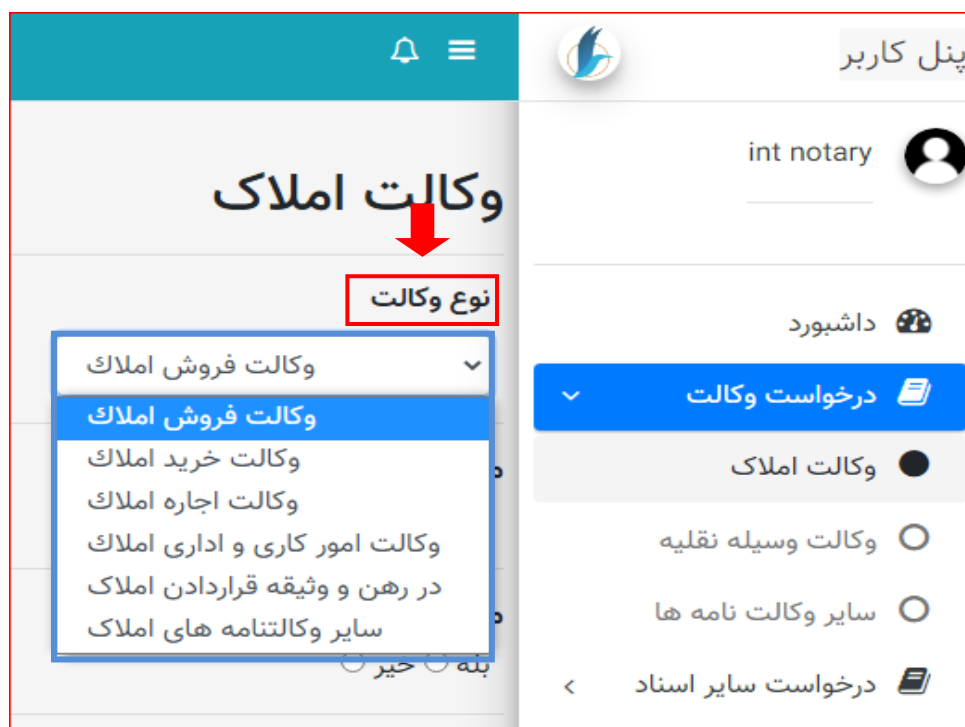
پنل کاربر

int notary

داشبورد

درخواست وکالت

وکالت املاک

وکالت وسیله نقلیه

سایر وکالت نامه ها

درخواست سایر اسناد

وکالت املاک

نوع وکالت

وکالت فروش املاک

وکالت فروش املاک
وکالت خرید املاک
وکالت اجاره املاک
وکالت امور کاری و اداری املاک
در رهن و وثیقه قراردادن املاک
سایر وکالتنامه های املاک

بله خیر